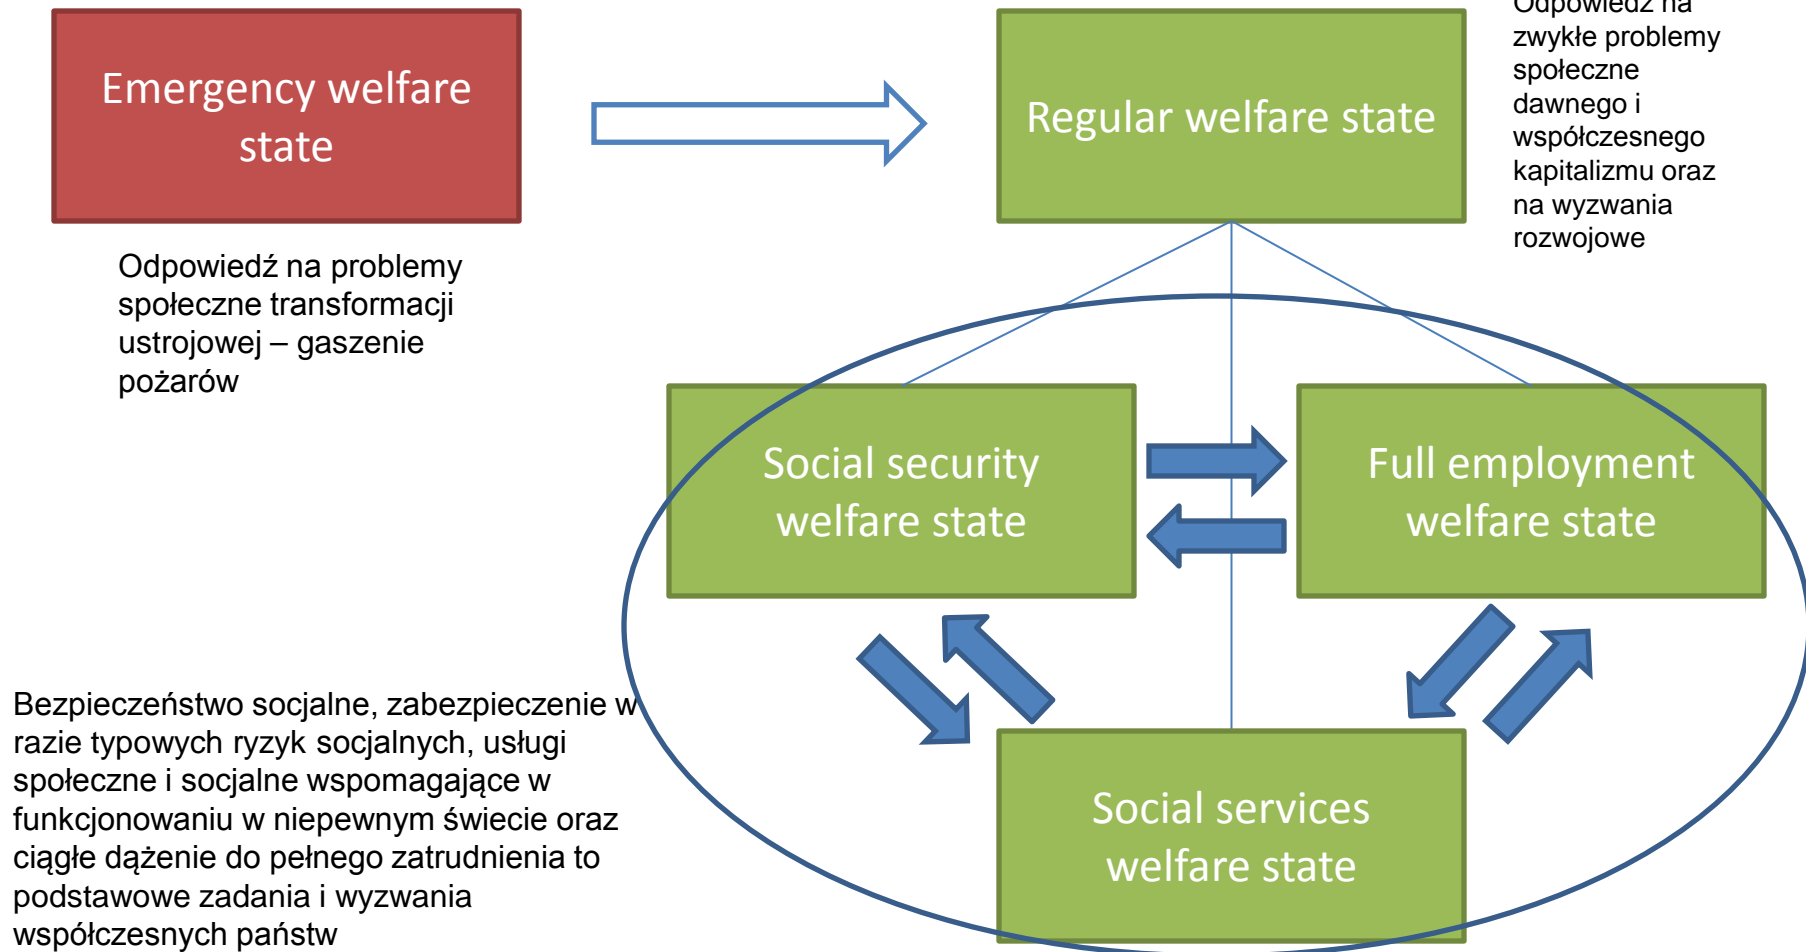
Emergency welfare state

Regular welfare state

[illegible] na zwykłe problemy społeczne dawnego i współczesnego kapitalizmu oraz na wyzwania rozwojowe

Odpowiedź na problemy społeczne transformacji ustrojowej – gaszenie pożarów

Social security welfare state

Full employment welfare state

Bezpieczeństwo socjalne, zabezpieczenie w razie typowych ryzyk socjalnych, usługi społeczne i socjalne wspomagające w funkcjonowaniu w niepewnym świecie oraz ciągłe dążenie do pełnego zatrudnienia to podstawowe zadania i wyzwania współczesnych państw

Social services welfare state